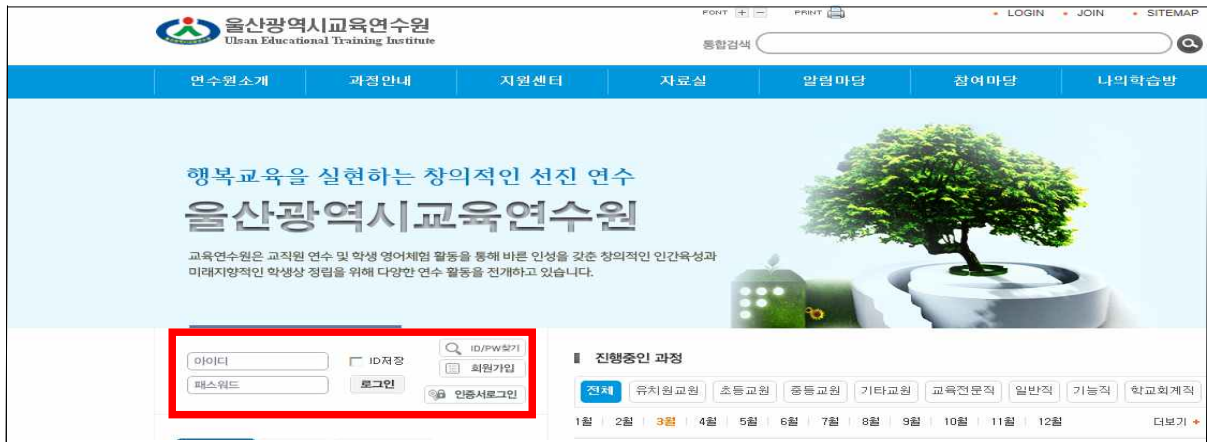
울산광역시교육연수원
Ulsan Educational Training Institute

FONT + − PRINT
• LOGIN • JOIN • SITEMAP
통합검색

연수원소개 과정안내 지원센터 자료실 알림마당 참여마당 나의학습방

행복교육을 실현하는 창의적인 선진 연수
울산광역시교육연수원

교육연수원은 교직원 연수 및 학생 영어체험 활동을 통해 바른 인성을 갖춘 창의적인 인간육성과 미래지향적인 학생상 정립을 위해 다양한 연수 활동을 전개하고 있습니다.

아이디
ID저장
ID/PW찾기
패스워드
로그인
회원가입
인증서로그인

진행중인 과정
전체 유치원교원 초등교원 중등교원 기타교원 교육전문직 일반직 기능직 학교회계직
1월 2월 3월 4월 5월 6월 7월 8월 9월 10월 11월 12월
더보기 +